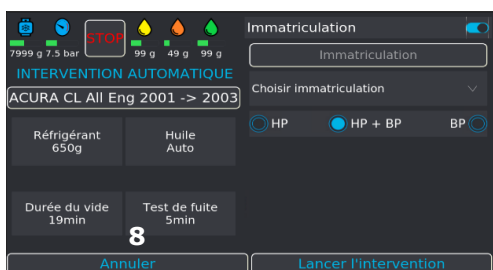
7999 g 7.5 bar
STOP
99 g 49 g 99 g
INTERVENTION AUTOMATIQUE
ACURA CL All Eng 2001 -> 2003

Réfrigérant
650g

Huile
Auto

Durée du vide
19min

Test de fuite
5min

8

Annuler

Immatriculation

Immatriculation

Choisir immatriculation

HP
HP + BP
BP

Lancer l'intervention